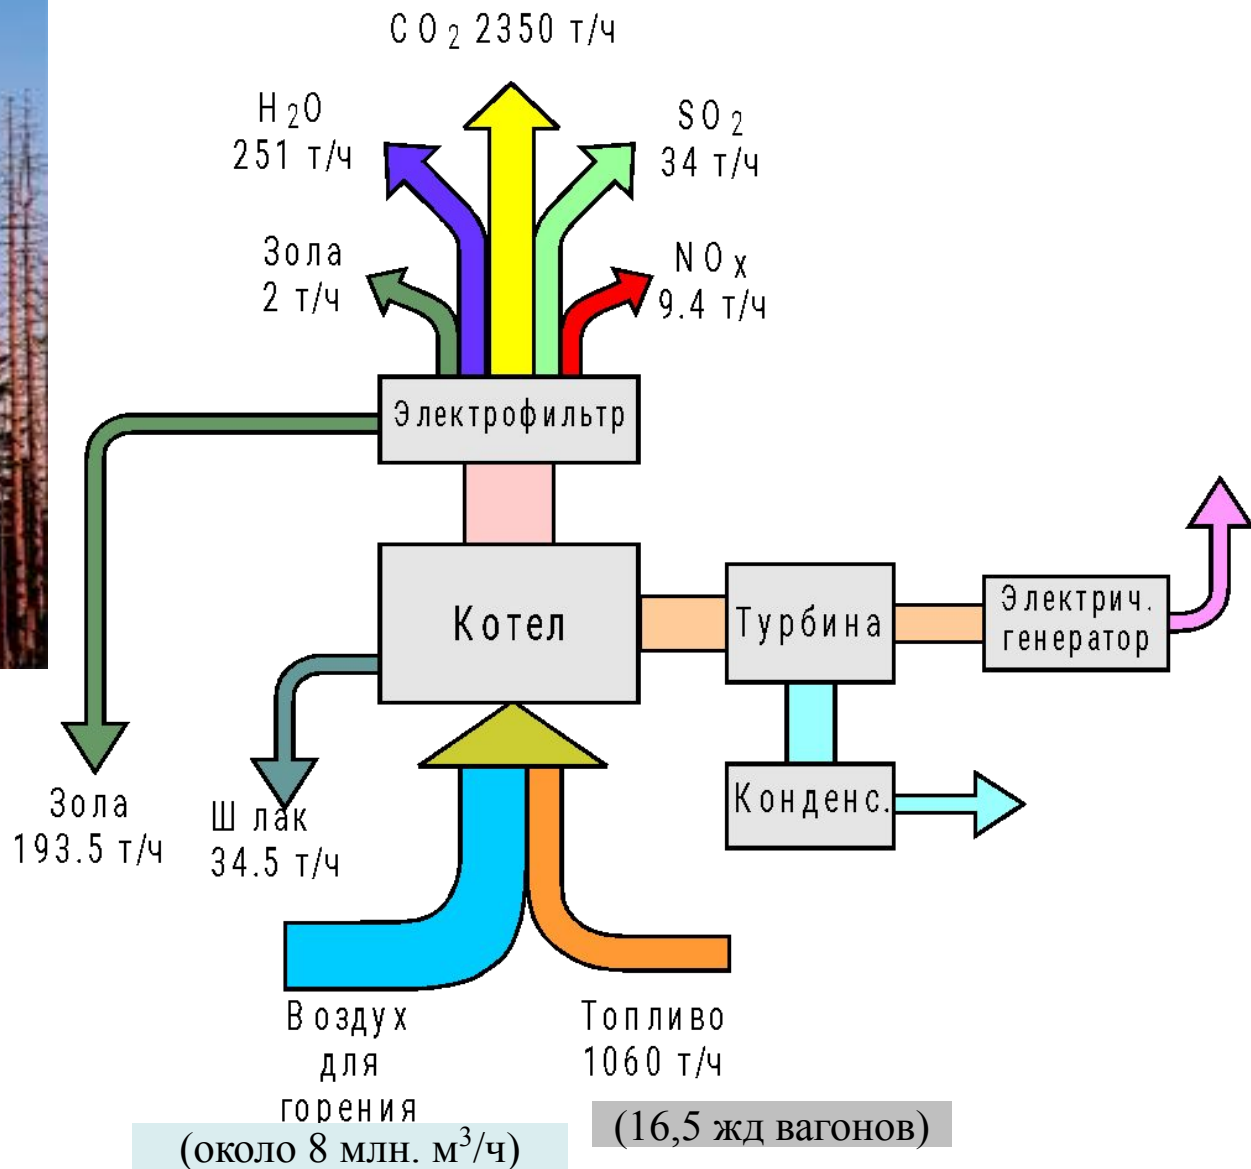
$CO_2$ 2350 т/ч

$H_2O$
251 т/ч

$SO_2$
34 т/ч

Зола
2 т/ч

$NO_x$
9.4 т/ч

Электрофильтр

Котел

Турбина

Электрич.
генератор

Конденс.

Зола
193.5 т/ч

Шлак
34.5 т/ч

Воздух
для
горения

Топливо
1060 т/ч

(около 8 млн. м$^3$/ч)

(16,5 жд вагонов)